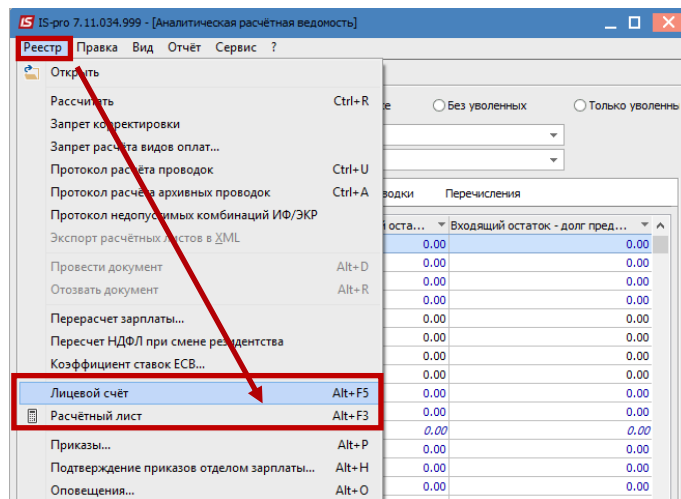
IS IS-pro 7.11.034.999 - [Аналитическая расчётная ведомость]

Реестр Правка Вид Отчёт Сервис ?

Открыть
Рассчитать Ctrl+R
Запрет корректировки
Запрет расчёта видов оплат...
Протокол расчёта проводок Ctrl+U
Протокол расчёта архивных проводок Ctrl+A
Протокол недопустимых комбинаций ИФ/ЭКР
Экспорт расчётных листов в XML
Провести документ Alt+D
Отозвать документ Alt+R
Перерасчет зарплаты...
Пересчет НДФЛ при смене резидентства
Коэффициент ставок ЕСВ...
Лицевой счёт Alt+F5
Расчётный лист Alt+F3
Приказы... Alt+P
Подтверждение приказов отделом зарплаты... Alt+H
Оповещения... Alt+O

Без уволенных
Только уволенн

водки Перечисления

й остат... Входящий остаток - долг пред...

| | |
|---|---|
| 0.00 | 0.00 |
| 0.00 | 0.00 |
| 0.00 | 0.00 |
| 0.00 | 0.00 |
| 0.00 | 0.00 |
| 0.00 | 0.00 |
| 0.00 | 0.00 |
| 0.00 | 0.00 |
| 0.00 | 0.00 |
| 0.00 | 0.00 |
| 0.00 | 0.00 |
| 0.00 | 0.00 |
| 0.00 | 0.00 |
| 0.00 | 0.00 |
| 0.00 | 0.00 |
| 0.00 | 0.00 |
| 0.00 | 0.00 |
| 0.00 | 0.00 |